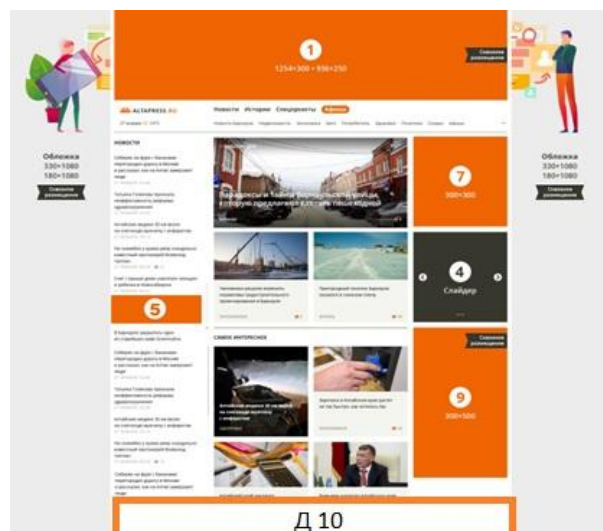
1
1254×300 + 938×250
Сквозное размещение

Обложка
330×1080
180×1080
Сквозное размещение

Обложка
330×1080
180×1080
Сквозное размещение

ALTAPRESS.RU
Новости Истории Спецпроекты Афиша

НОВОСТИ

5

7
300×300

4
Слайдер

САМОЕ ИНТЕРЕСНОЕ

9
300×500
Сквозное размещение

Д 10